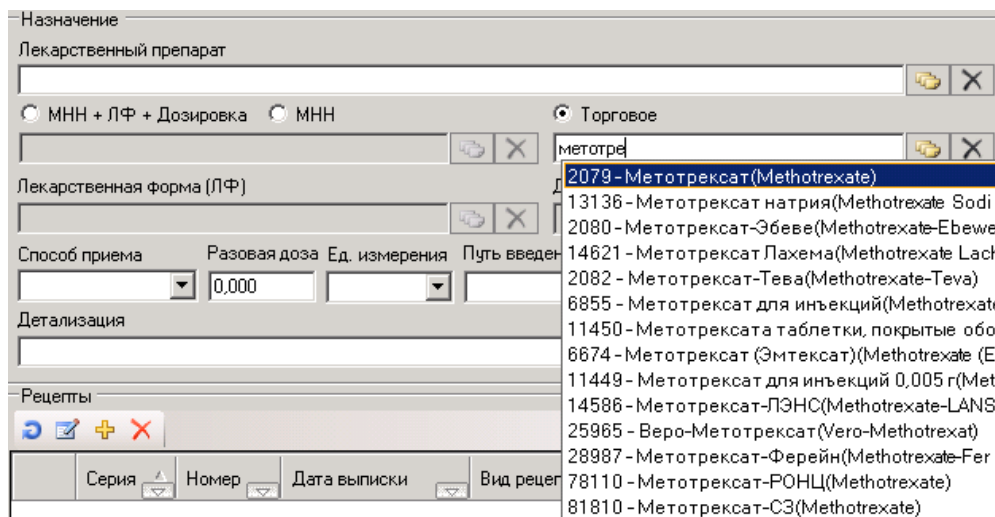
Назначение

Лекарственный препарат

МНН + ЛФ + Дозировка МНН

Торговое

метотре

Лекарственная форма (ЛФ)

Д

Способ приема

Разовая доза

Ед. измерения

Путь введен

0,000

Детализация

2079 - Метотрексат(Methotrexate)
13136 - Метотрексат натрия(Methotrexate Sodi
2080 - Метотрексат-Эбеве(Methotrexate-Ebewe
14621 - Метотрексат Лахема(Methotrexate Lach
2082 - Метотрексат-Тева(Methotrexate-Teva)
6855 - Метотрексат для инъекций(Methotrexate
11450 - Метотрексата таблетки, покрытые обо
6674 - Метотрексат (Эмтексат)(Methotrexate (E
11449 - Метотрексат для инъекций 0,005 г(Met
14586 - Метотрексат-ЛЭНС(Methotrexate-LANS
25965 - Веро-Метотрексат(Vero-Methotrexat)
28987 - Метотрексат-Ферейн(Methotrexate-Fer
78110 - Метотрексат-РОНЦ(Methotrexate)
81810 - Метотрексат-СЗ(Methotrexate)

Рецепты

Серия

Номер

Дата выписки

Вид рецеп